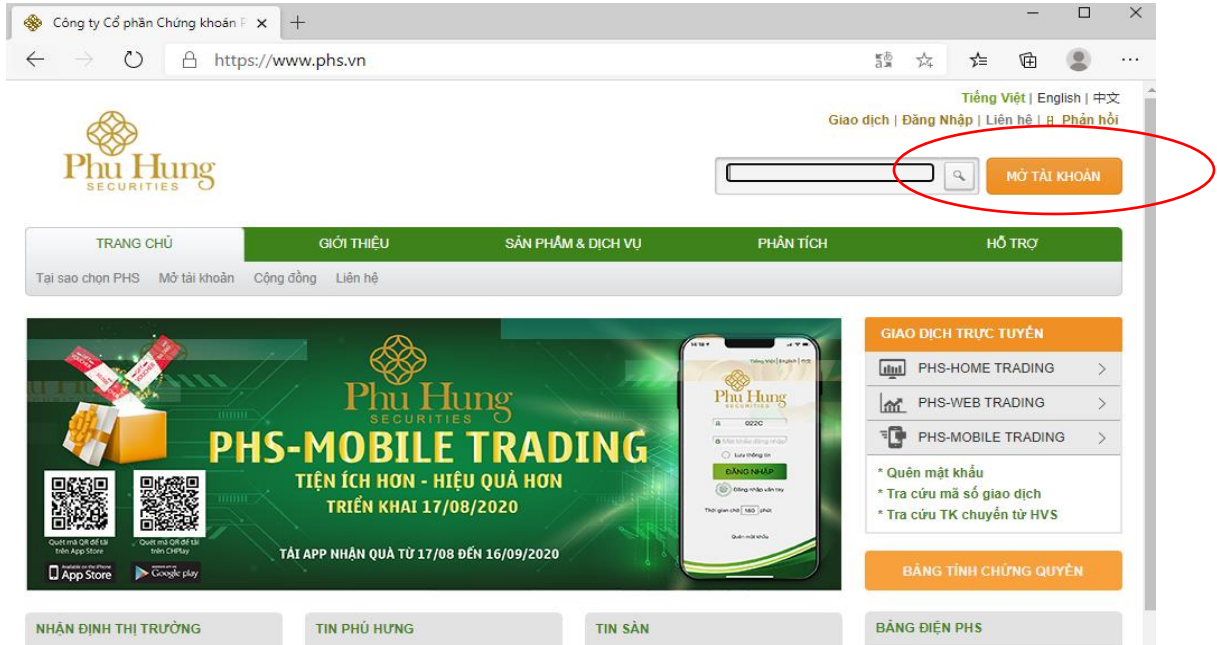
Công ty Cổ phần Chứng khoán P ×

https://www.phs.vn

Tiếng Việt | English | 中文
Giao dịch | Đăng Nhập | Liên hệ | Phản hồi

Phu Hung SECURITIES

MỞ TÀI KHOẢN

TRANG CHỦ | GIỚI THIỆU | SẢN PHẨM & DỊCH VỤ | PHÂN TÍCH | HỖ TRỢ

Tại sao chọn PHS | Mở tài khoản | Cộng đồng | Liên hệ

Phu Hung SECURITIES
PHS-MOBILE TRADING
TIỆN ÍCH HƠN - HIỆU QUẢ HƠN
TRIỂN KHAI 17/08/2020
TẢI APP NHẬN QUÀ TỪ 17/08 ĐẾN 16/09/2020

Quét mã QR để tải trên App Store
Quét mã QR để tải trên CHPlay
App Store
Google play

Tiếng Việt | English | 中文
Phu Hung SECURITIES
022C
Mật khẩu đăng nhập
Lưu thông tin
ĐĂNG NHẬP
Đăng nhập vân tay
Thời gian chờ 180 phút
Quên mật khẩu

GIAO DỊCH TRỰC TUYẾN
PHS-HOME TRADING
PHS-WEB TRADING
PHS-MOBILE TRADING
* Quên mật khẩu
* Tra cứu mã số giao dịch
* Tra cứu TK chuyển từ HVS

BẢNG TÍNH CHỨNG QUYỀN

NHẬN ĐỊNH THỊ TRƯỜNG
TIN PHÚ HƯNG
TIN SÀN
BẢNG ĐIỆN PHS